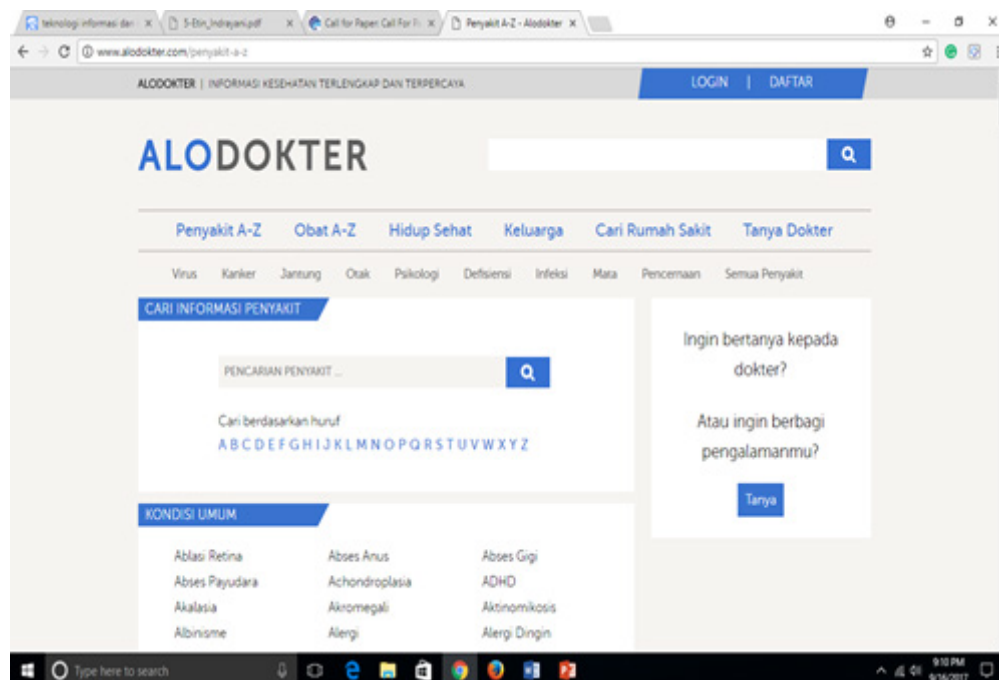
teknologi informasi dan × | 5-Etin_Indrayani.pdf × | Call for Paper: Call For P × | Penyakit A-Z - Alodokter ×

www.alodokter.com/penyakit-a-z

ALODOKTER | INFORMASI KESEHATAN TERLENGKAP DAN TERPERCAYA

LOGIN | DAFTAR

ALODOKTER

Penyakit A-Z Obat A-Z Hidup Sehat Keluarga Cari Rumah Sakit Tanya Dokter

Virus Kanker Jantung Otak Psikologi Defisiensi Infeksi Mata Pencernaan Semua Penyakit

CARI INFORMASI PENYAKIT

PENCARIAN PENYAKIT ...

Cari berdasarkan huruf
A B C D E F G H I J K L M N O P Q R S T U V W X Y Z

Ingin bertanya kepada dokter?

Atau ingin berbagi pengalamanmu?

Tanya

KONDISI UMUM

Ablasi Retina
Abses Payudara
Akalasia
Albinisme

Abses Anus
Achondroplasia
Akromegali
Alergi

Abses Gigi
ADHD
Aktinomikosis
Alergi Dingin

Type here to search

9:10 PM
9/16/2017